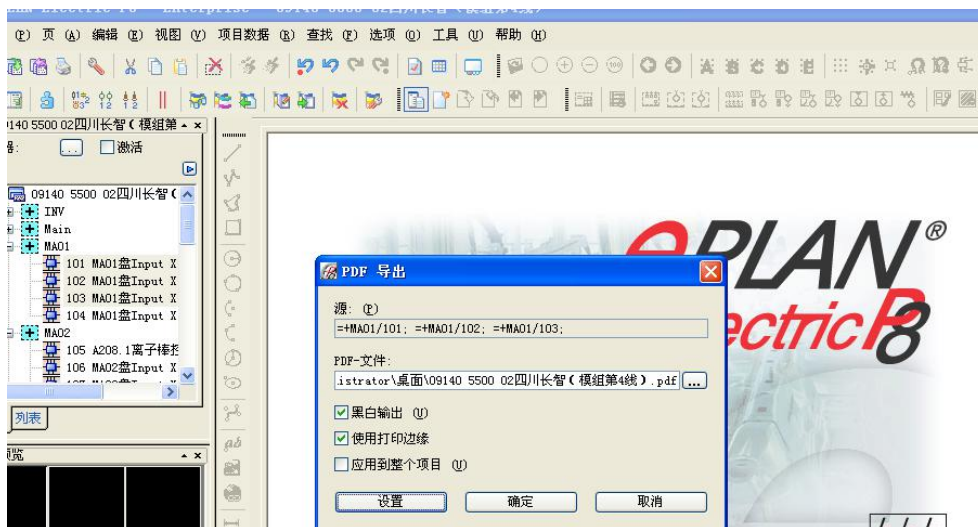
(F) 页 (A) 编辑 (E) 视图 (V) 项目数据 (R) 查找 (F) 选项 (O) 工具 (U) 帮助 (H)

09140 5500 02四川长智 (模組第

激活

09140 5500 02四川长智 (
INV
Main
MA01
101 MA01盘Input X
102 MA01盘Input X
103 MA01盘Input X
104 MA01盘Input X
MA02
105 A208.1离子棒控
106 MA02盘Input X

列表

PDF 导出

源: (E)
=+MA01/101; =+MA01/102; =+MA01/103;

PDF-文件:
istrator\桌面\09140 5500 02四川长智 (模組第4线).pdf ...

黑白输出 (U)
使用打印边缘
应用到整个项目 (U)

设置
确定
取消

ePLAN®
Electric P8